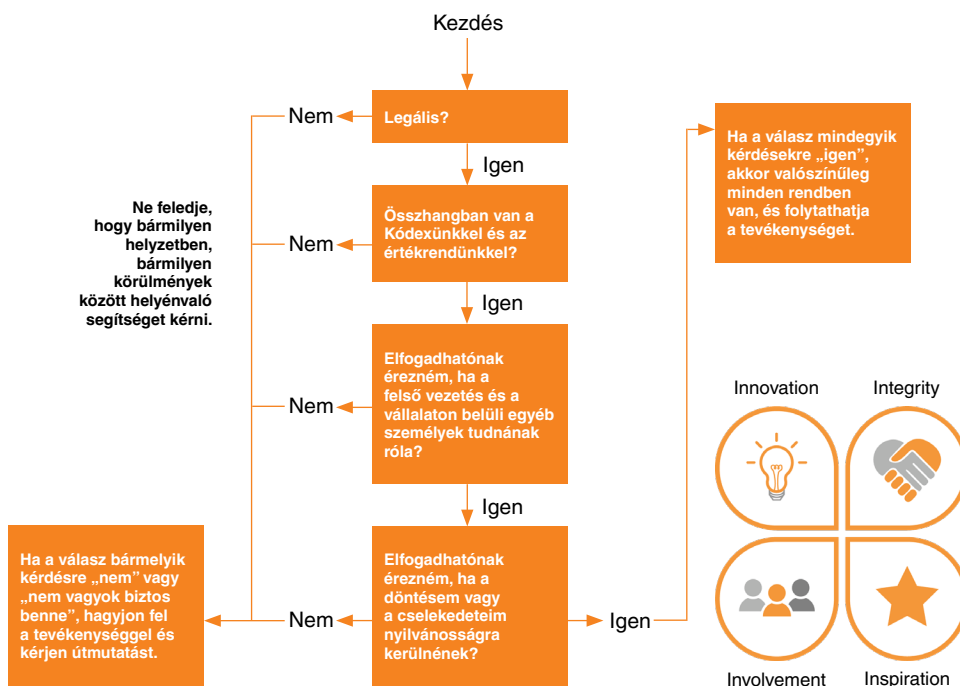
Kezdés

Nem

Legális?

Igen

Ne feledje, hogy bármilyen helyzetben, bármilyen körülmények között helyénvaló segítséget kérni.

Nem

Összhangban van a Kódexünkkel és az értékrendünkkel?

Igen

Nem

Elfogadhatónak érezném, ha a felső vezetés és a vállalaton belüli egyéb személyek tudnának róla?

Igen

Ha a válasz bármelyik kérdésre „nem" vagy „nem vagyok biztos benne", hagyjon fel a tevékenységgel és kérjen útmutatást.

Nem

Elfogadhatónak érezném, ha a döntésem vagy a cselekedeteim nyilvánosságra kerülnének?

Igen

Ha a válasz mindegyik kérdésekre „igen", akkor valószínűleg minden rendben van, és folytathatja a tevékenységet.

Innovation

Integrity

Involvement

Inspiration